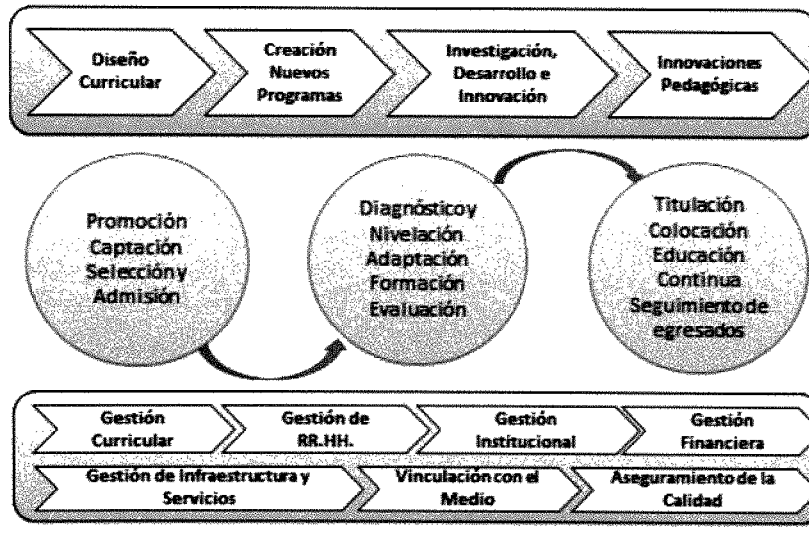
Diseño Curricular

Creación Nuevos Programas

Investigación, Desarrollo e Innovación

Innovaciones Pedagógicas

Promoción Captación Selección y Admisión

Diagnóstico y Nivelación Adaptación Formación Evaluación

Titulación Colocación Educación Continua Seguimiento de egresados

Gestión Curricular

Gestión de RR.HH.

Gestión Institucional

Gestión Financiera

Gestión de Infraestructura y Servicios

Vinculación con el Medio

Aseguramiento de la Calidad